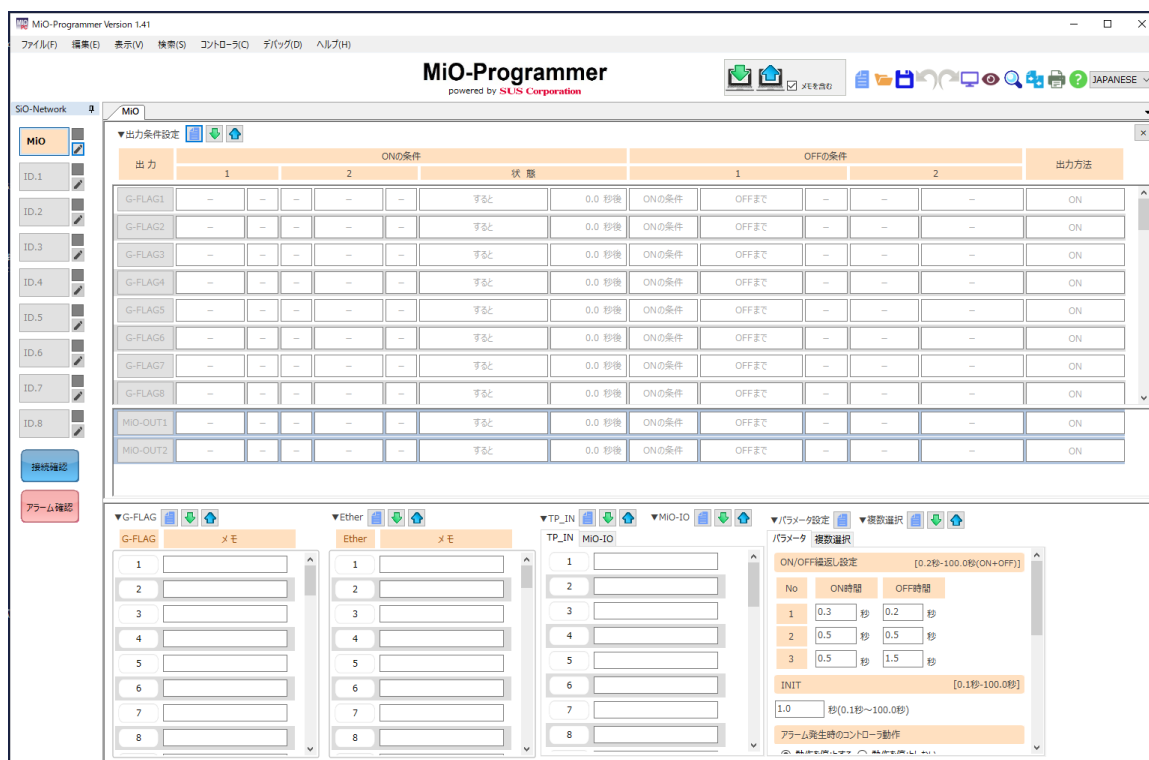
MiO-Programmer Version 1.41

ファイル(F) 編集(E) 表示(V) 検索(S) コントローラ(C) デバッグ(D) ヘルプ(H)

MiO-Programmer
powered by SUS Corporation

メモを含む

JAPANESE

SiO-Network

MiO
ID.1
ID.2
ID.3
ID.4
ID.5
ID.6
ID.7
ID.8

接続確認

アラーム確認

MiO

▼出力条件設定

| 出力 | ONの条件 1 | | ONの条件 2 | | | 状態 | | OFFの条件 1 | | OFFの条件 2 | | | 出力方法 |
|---|---|---|---|---|---|---|---|---|---|---|---|---|---|
| G-FLAG1 | – | – | – | – | – | すると | 0.0 秒後 | ONの条件 | OFFまで | – | – | – | ON |
| G-FLAG2 | – | – | – | – | – | すると | 0.0 秒後 | ONの条件 | OFFまで | – | – | – | ON |
| G-FLAG3 | – | – | – | – | – | すると | 0.0 秒後 | ONの条件 | OFFまで | – | – | – | ON |
| G-FLAG4 | – | – | – | – | – | すると | 0.0 秒後 | ONの条件 | OFFまで | – | – | – | ON |
| G-FLAG5 | – | – | – | – | – | すると | 0.0 秒後 | ONの条件 | OFFまで | – | – | – | ON |
| G-FLAG6 | – | – | – | – | – | すると | 0.0 秒後 | ONの条件 | OFFまで | – | – | – | ON |
| G-FLAG7 | – | – | – | – | – | すると | 0.0 秒後 | ONの条件 | OFFまで | – | – | – | ON |
| G-FLAG8 | – | – | – | – | – | すると | 0.0 秒後 | ONの条件 | OFFまで | – | – | – | ON |
| MiO-OUT1 | – | – | – | – | – | すると | 0.0 秒後 | ONの条件 | OFFまで | – | – | – | ON |
| MiO-OUT2 | – | – | – | – | – | すると | 0.0 秒後 | ONの条件 | OFFまで | – | – | – | ON |

▼G-FLAG
G-FLAG メモ
1 2 3 4 5 6 7 8

▼Ether
Ether メモ
1 2 3 4 5 6 7 8

▼TP_IN ▼MiO-IO
TP_IN MiO-IO
1 2 3 4 5 6 7 8

▼パラメータ設定 ▼複数選択
パラメータ 複数選択

ON/OFF繰返し設定 [0.2秒~100.0秒(ON+OFF)]

| No | ON時間 | | OFF時間 | |
|---|---|---|---|---|
| 1 | 0.3 | 秒 | 0.2 | 秒 |
| 2 | 0.5 | 秒 | 0.5 | 秒 |
| 3 | 0.5 | 秒 | 1.5 | 秒 |

INIT [0.1秒-100.0秒]
1.0 秒(0.1秒~100.0秒)

アラーム発生時のコントローラ動作
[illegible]